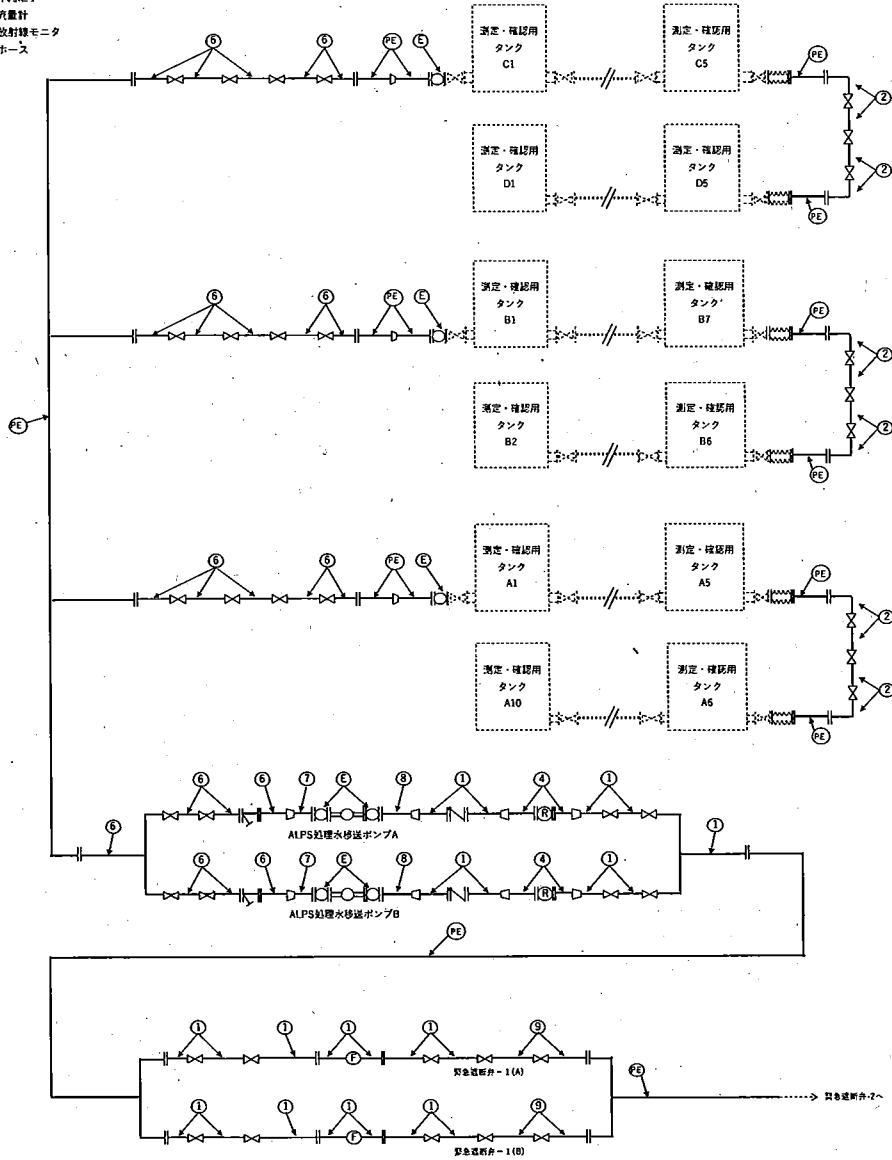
流量計
放射線モニタ
ホース

⑥ ⑥ PE E
測定・確認用 タンク C1
測定・確認用 タンク C5
PE
②
測定・確認用 タンク D1
測定・確認用 タンク D5
②
PE

⑥ ⑥ PE E
測定・確認用 タンク B1
測定・確認用 タンク B7
PE
②
PE
測定・確認用 タンク B2
測定・確認用 タンク B6
②
PE

⑥ ⑥ PE E
測定・確認用 タンク A1
測定・確認用 タンク A5
PE
②
測定・確認用 タンク A10
測定・確認用 タンク A6
②
PE

⑥ ⑥ ⑦ E ⑧ ① ④ ①
ALPS処理水移送ポンプA
⑥ ①
⑥ ⑥ ⑦ E ⑧ ① ④ ①
ALPS処理水移送ポンプB
PE

① ① ① ① ⑨
緊急遮断弁－1(A)
PE
緊急遮断弁-2へ
① ① ① ① ⑨
緊急遮断弁－1(B)